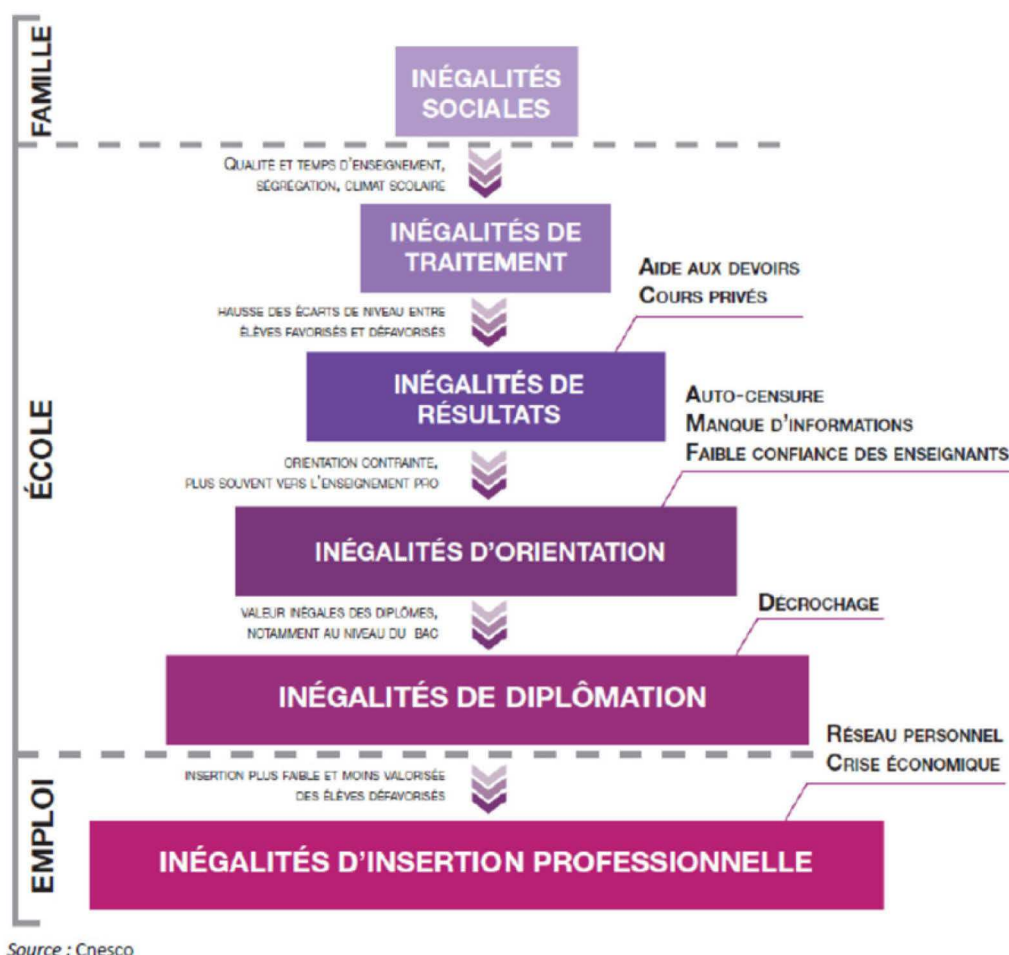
FAMILLE

INÉGALITÉS SOCIALES

ÉCOLE

QUALITÉ ET TEMPS D'ENSEIGNEMENT, SÉGRÉGATION, CLIMAT SCOLAIRE

INÉGALITÉS DE TRAITEMENT

AIDE AUX DEVOIRS
COURS PRIVÉS

HAUSSE DES ÉCARTS DE NIVEAU ENTRE ÉLÈVES FAVORISÉS ET DÉFAVORISÉS

INÉGALITÉS DE RÉSULTATS

AUTO-CENSURE
MANQUE D'INFORMATIONS
FAIBLE CONFIANCE DES ENSEIGNANTS

ORIENTATION CONTRAINTE, PLUS SOUVENT VERS L'ENSEIGNEMENT PRO

INÉGALITÉS D'ORIENTATION

DÉCROCHAGE

VALEUR INÉGALES DES DIPLÔMES, NOTAMMENT AU NIVEAU DU BAC

INÉGALITÉS DE DIPLÔMATION

EMPLOI

RÉSEAU PERSONNEL
CRISE ÉCONOMIQUE

INSERTION PLUS FAIBLE ET MOINS VALORISÉE DES ÉLÈVES DÉFAVORISÉS

INÉGALITÉS D'INSERTION PROFESSIONNELLE

Source : Cnesco